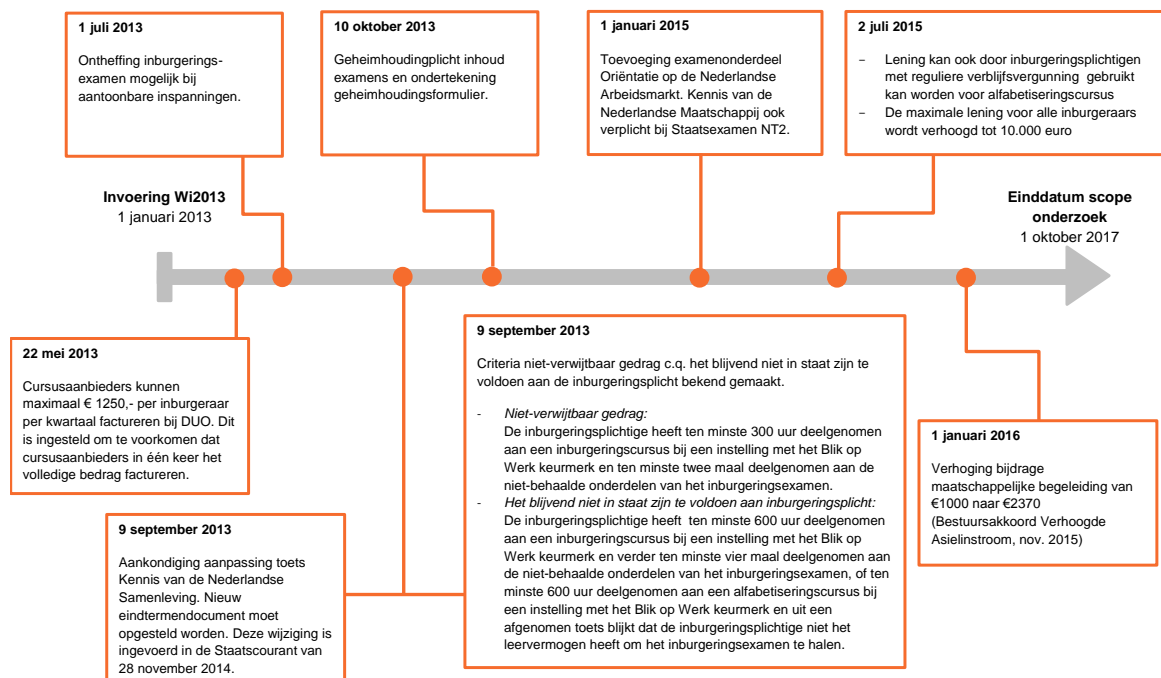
**1 juli 2013**

Ontheffing inburgeringsexamen mogelijk bij aantoonbare inspanningen.

**10 oktober 2013**

Geheimhoudingplicht inhoud examens en ondertekening geheimhoudingsformulier.

**1 januari 2015**

Toevoeging examenonderdeel Oriëntatie op de Nederlandse Arbeidsmarkt. Kennis van de Nederlandse Maatschappij ook verplicht bij Staatsexamen NT2.

**2 juli 2015**

- Lening kan ook door inburgeringsplichtigen met reguliere verblijfsvergunning gebruikt kan worden voor alfabetiseringscursus
- De maximale lening voor alle inburgeraars wordt verhoogd tot 10.000 euro

**Invoering Wi2013**
1 januari 2013

**Einddatum scope onderzoek**
1 oktober 2017

**22 mei 2013**

Cursusaanbieders kunnen maximaal € 1250,- per inburgeraar per kwartaal factureren bij DUO. Dit is ingesteld om te voorkomen dat cursusaanbieders in één keer het volledige bedrag factureren.

**9 september 2013**

Criteria niet-verwijtbaar gedrag c.q. het blijvend niet in staat zijn te voldoen aan de inburgeringsplicht bekend gemaakt.

- *Niet-verwijtbaar gedrag:*
De inburgeringsplichtige heeft ten minste 300 uur deelgenomen aan een inburgeringscursus bij een instelling met het Blik op Werk keurmerk en ten minste twee maal deelgenomen aan de niet-behaalde onderdelen van het inburgeringsexamen.
- *Het blijvend niet in staat zijn te voldoen aan inburgeringsplicht:*
De inburgeringsplichtige heeft ten minste 600 uur deelgenomen aan een inburgeringscursus bij een instelling met het Blik op Werk keurmerk en verder ten minste vier maal deelgenomen aan de niet-behaalde onderdelen van het inburgeringsexamen, of ten minste 600 uur deelgenomen aan een alfabetiseringscursus bij een instelling met het Blik op Werk keurmerk en uit een afgenomen toets blijkt dat de inburgeringsplichtige niet het leervermogen heeft om het inburgeringsexamen te halen.

**1 januari 2016**

Verhoging bijdrage maatschappelijke begeleiding van €1000 naar €2370 (Bestuursakkoord Verhoogde Asielinstroom, nov. 2015)

**9 september 2013**

Aankondiging aanpassing toets Kennis van de Nederlandse Samenleving. Nieuw eindtermendocument moet opgesteld worden. Deze wijziging is ingevoerd in de Staatscourant van 28 november 2014.